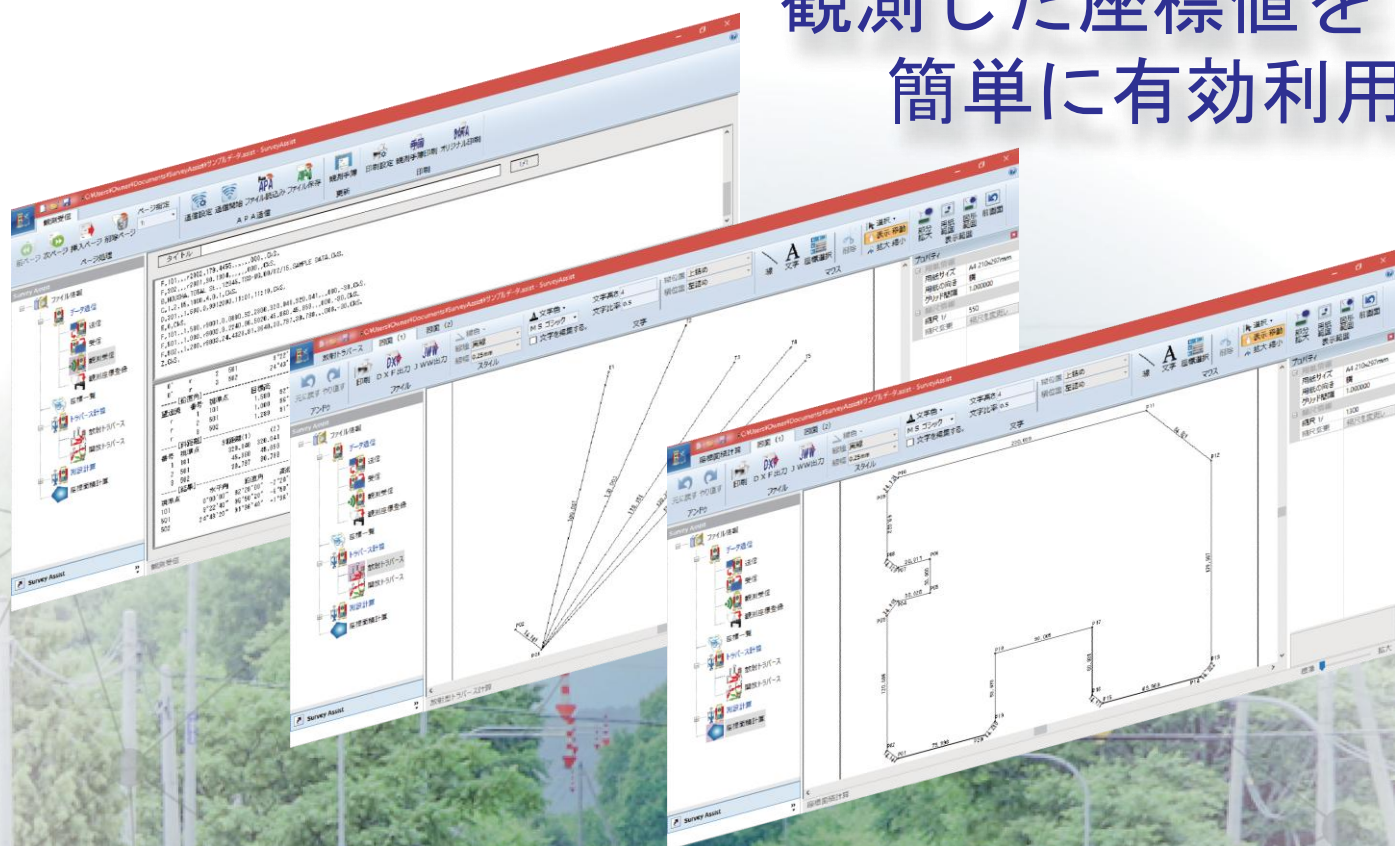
観測した座標値を
簡単に有効利用

観測受信
前ページ 次ページ 挿入ページ 削除ページ
ページ編集
通信設定 通信開始 ファイル読込 ファイル保存
APA通信
観測手簿
印刷設定 観測手簿印刷 オリジナル印刷
印刷
タイトル
Survey Assist
ファイル体系
データ通信
送信
受信
観測受信
観測座標登録
座標一覧
トラバース計算
放射トラバース
開放トラバース
測設計算
座標変換計算
Survey Assist

放射トラバース
図面(1) 図面(2)
元に戻す やり直す
アンドゥ
印刷 DXF出力 JWW出力
ファイル
線種 実線
線幅 0.25mm
スタイル
文字色
MS ゴシック
文字を縁取りする。
文字高さ 4
文字比率 0.5
文字
線 文字 座標選択
マウス
選択 表示移動 拡大 縮小
部分拡大 図面範囲 前画面
表示範囲
プロパティ
用紙サイズ A4 210x297mm
用紙の向き 横
グリッド間隔 1.000000
縮尺 1/ 550
縮尺変更
Survey Assist

座標変換計算
図面(1) 図面(2)
元に戻す やり直す
アンドゥ
印刷 DXF出力 JWW出力
ファイル
線種 実線
線幅 0.25mm
スタイル
文字色
MS ゴシック
文字を縁取りする。
文字高さ 4
文字比率 0.5
文字
線 文字 座標選択
マウス
選択 表示移動 拡大 縮小
部分拡大 図面範囲 前画面
表示範囲
プロパティ
用紙サイズ A4 210x297mm
用紙の向き 横
グリッド間隔 1.000000
縮尺 1/ 1300
縮尺変更
Survey Assist
ファイル体系
データ通信
送信
受信
観測受信
観測座標登録
座標一覧
トラバース計算
放射トラバース
開放トラバース
測設計算
座標変換計算
Survey Assist